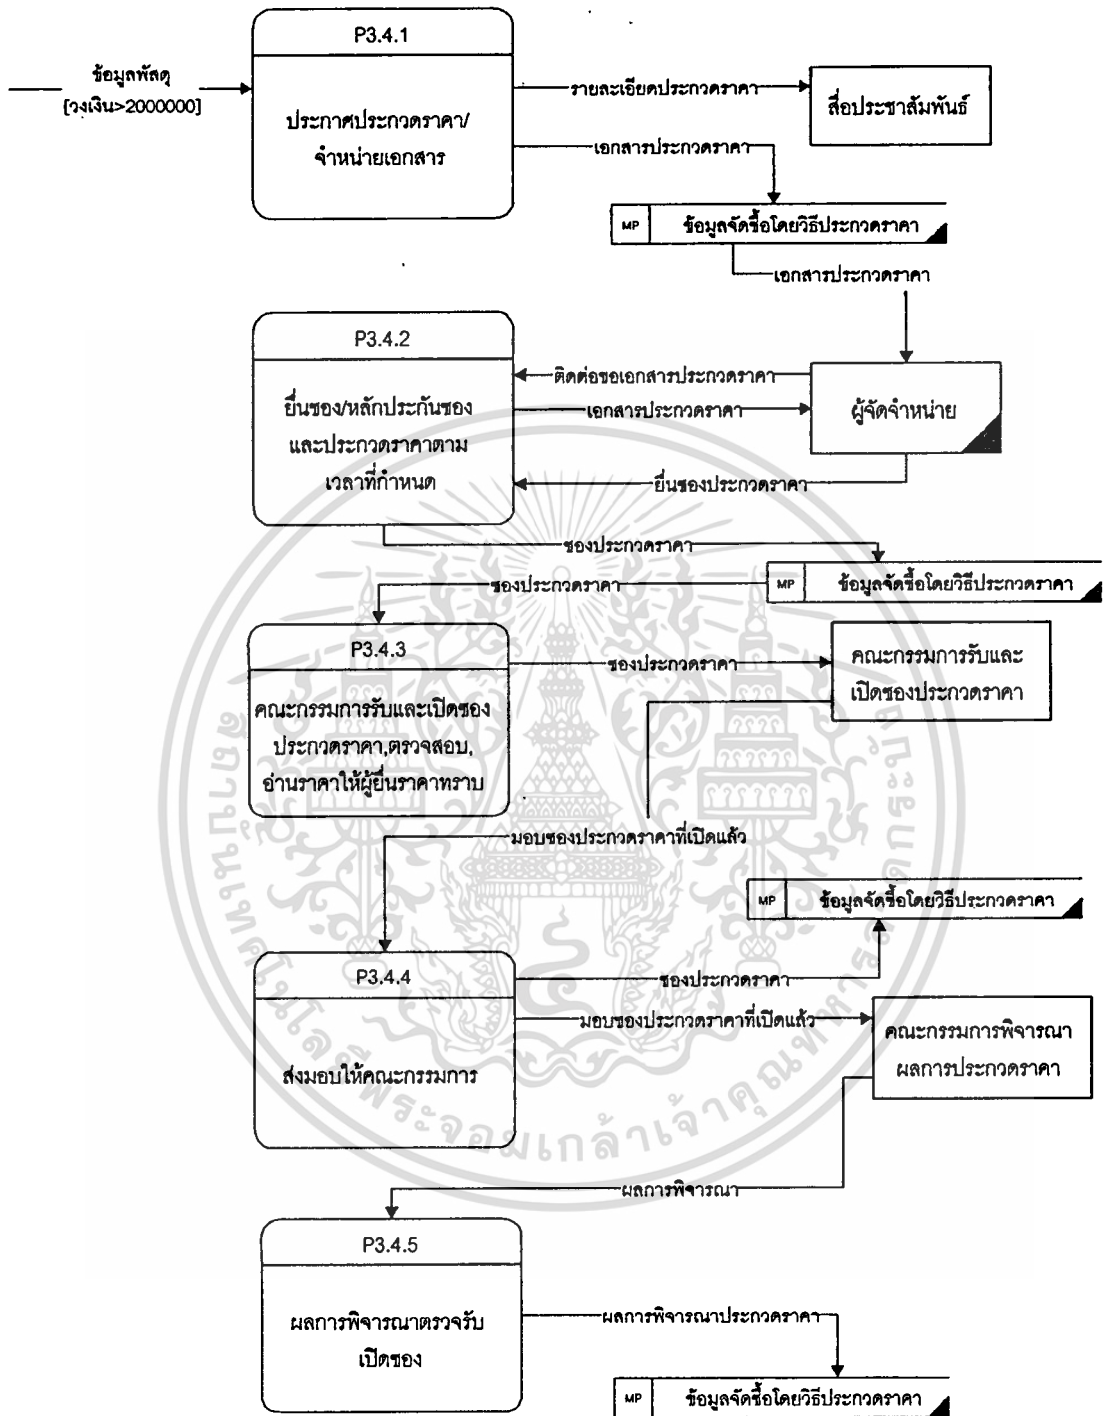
P3.4.1

ข้อมูลพัสดุ
[วงเงิน>2000000]

ประกาศประกวดราคา/
จำหน่ายเอกสาร

รายละเอียดประกวดราคา

สื่อประชาสัมพันธ์

เอกสารประกวดราคา

MP ข้อมูลจัดซื้อโดยวิธีประกวดราคา

เอกสารประกวดราคา

P3.4.2

ยื่นซอง/หลักประกันซอง
และประกวดราคาตาม
เวลาที่กำหนด

ติดต่อขอเอกสารประกวดราคา

เอกสารประกวดราคา

ผู้จัดจำหน่าย

ยื่นซองประกวดราคา

ซองประกวดราคา

MP ข้อมูลจัดซื้อโดยวิธีประกวดราคา

ซองประกวดราคา

P3.4.3

คณะกรรมการรับและเปิดซอง
ประกวดราคา,ตรวจสอบ,
อ่านราคาให้ผู้ยื่นราคาทราบ

ซองประกวดราคา

คณะกรรมการรับและ
เปิดซองประกวดราคา

มอบซองประกวดราคาที่เปิดแล้ว

MP ข้อมูลจัดซื้อโดยวิธีประกวดราคา

P3.4.4

ส่งมอบให้คณะกรรมการ

ซองประกวดราคา

มอบซองประกวดราคาที่เปิดแล้ว

คณะกรรมการพิจารณา
ผลการประกวดราคา

ผลการพิจารณา

P3.4.5

ผลการพิจารณาตรวจรับ
เปิดซอง

ผลการพิจารณาประกวดราคา

MP ข้อมูลจัดซื้อโดยวิธีประกวดราคา

มหาวิทยาลัยเทคโนโลยีพระจอมเกล้าเจ้าคุณทหาร